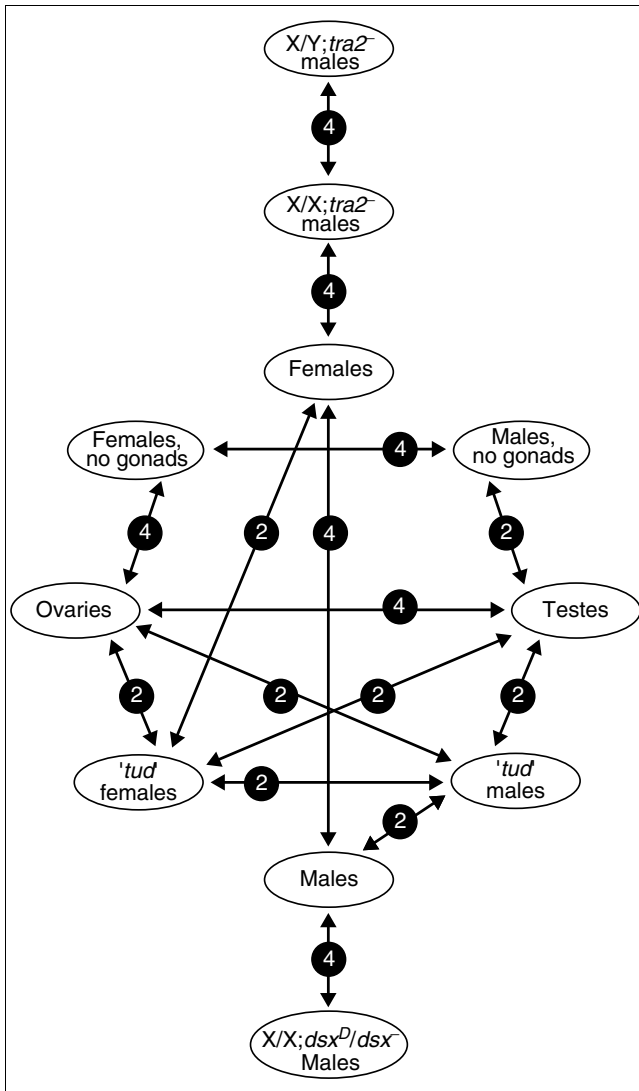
X/Y;$tra2^{-}$ males

4

X/X;$tra2^{-}$ males

4

Females

Females, no gonads

4

Males, no gonads

4

2

4

2

Ovaries

4

Testes

2

2

2

2

'tud' females

2

'tud' males

2

Males

4

X/X;$dsx^{D}/dsx^{-}$ Males